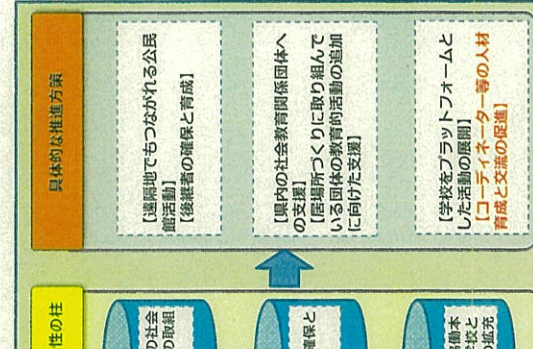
具体的な推進方策

【遠隔地でもつながれる公民館活動】
【後継者の確保と育成】

【県内の社会教育関係団体への支援】
【居場所づくりに取り組んでいる団体の教育的活動の追加に向けた支援】

【学校をプラットフォームとした活動の展開】
【コーディネーター等の人材育成と交流の促進】

性の柱

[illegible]の社会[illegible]の取組

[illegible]確保と

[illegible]働き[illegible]学校と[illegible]の拡充